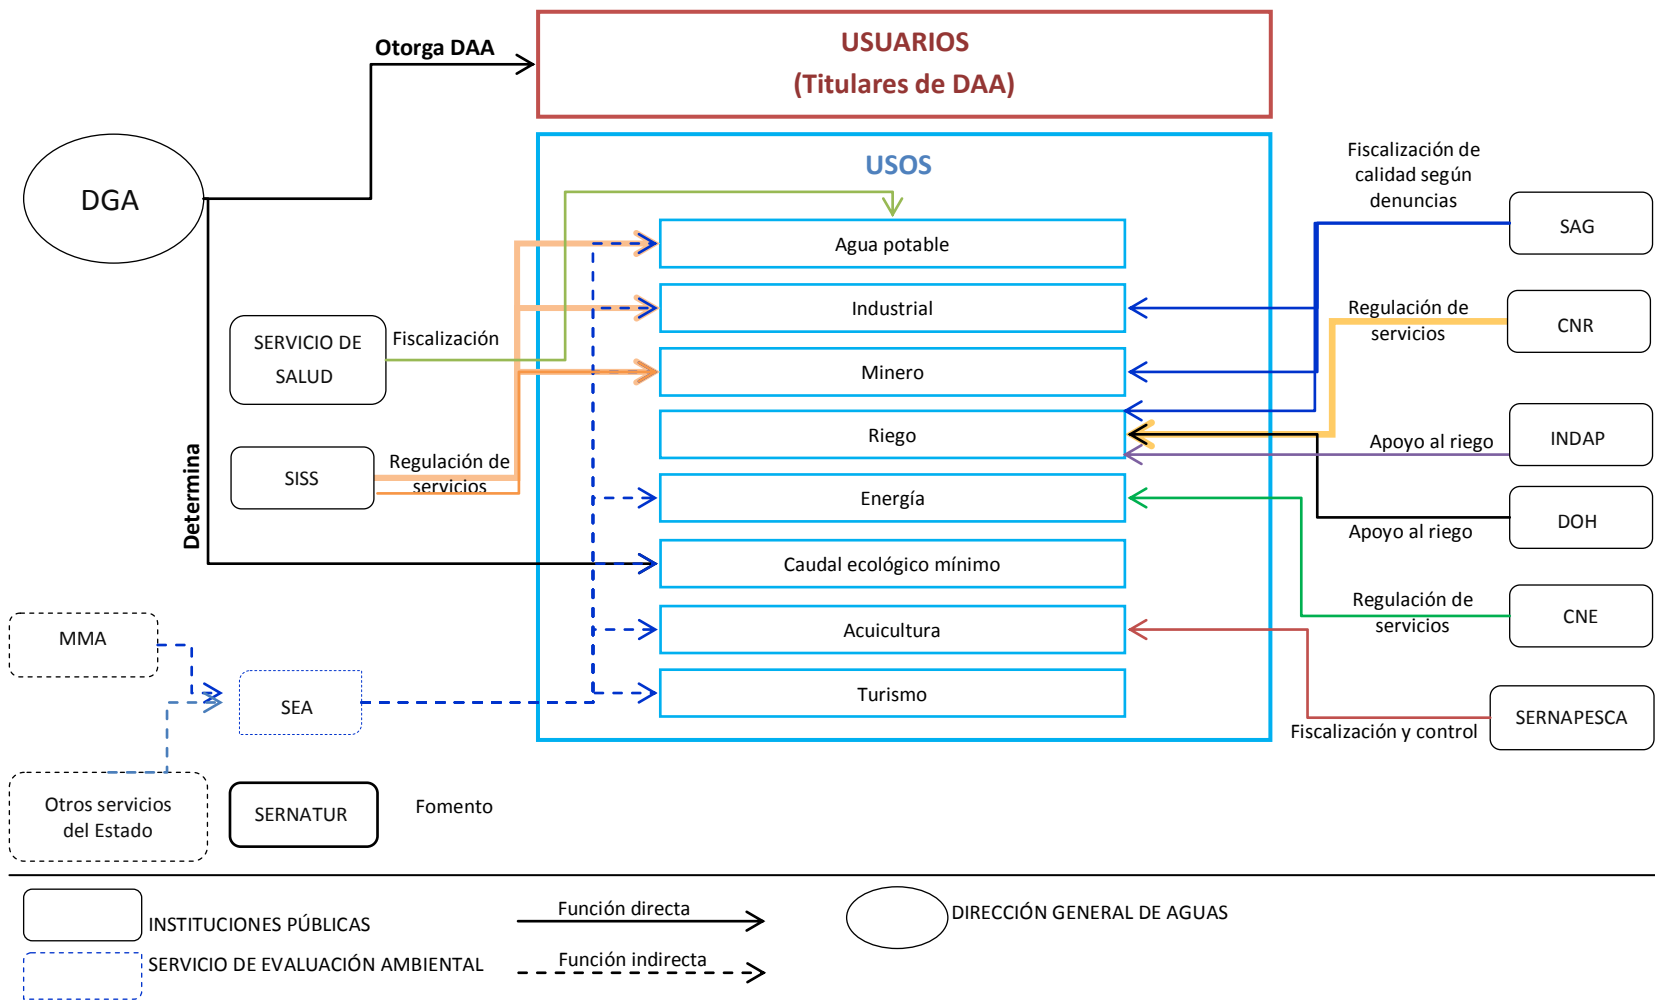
Otorga DAA

USUARIOS
(Titulares de DAA)

DGA

USOS

Agua potable
Industrial
Minero
Riego
Energía
Caudal ecológico mínimo
Acuicultura
Turismo

SERVICIO DE SALUD
Fiscalización

SISS
Regulación de servicios

Determina

MMA
SEA
Otros servicios del Estado
SERNATUR
Fomento

Fiscalización de calidad según denuncias
SAG
Regulación de servicios
CNR
Apoyo al riego
INDAP
Apoyo al riego
DOH
Regulación de servicios
CNE
SERNAPESCA
Fiscalización y control

INSTITUCIONES PÚBLICAS
SERVICIO DE EVALUACIÓN AMBIENTAL
Función directa
Función indirecta
DIRECCIÓN GENERAL DE AGUAS